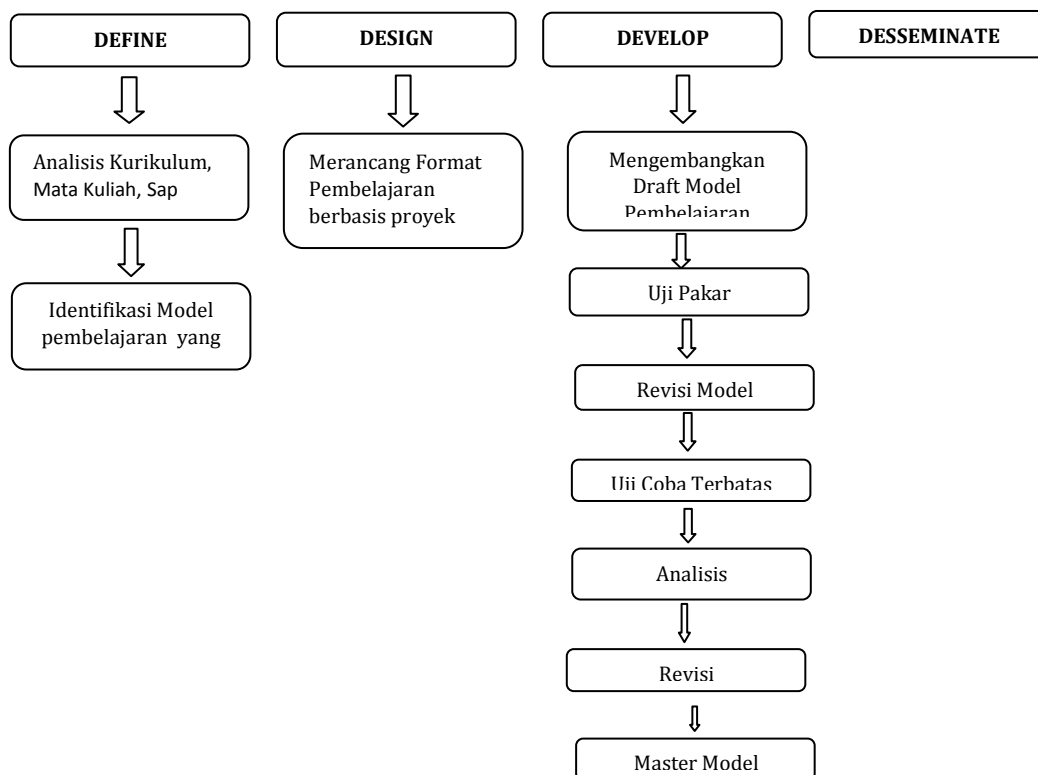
DEFINE

DESIGN

DEVELOP

DESSEMINATE

Analisis Kurikulum, Mata Kuliah, Sap

Identifikasi Model pembelajaran yang

Merancang Format Pembelajaran berbasis proyek

Mengembangkan Draft Model Pembelajaran

Uji Pakar

Revisi Model

Uji Coba Terbatas

Analisis

Revisi

Master Model